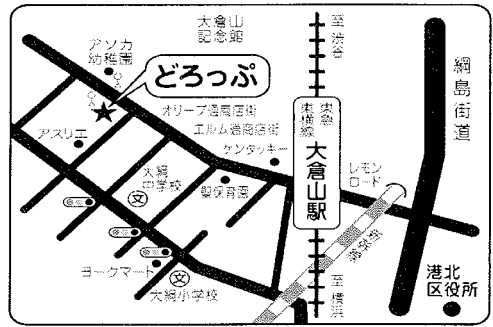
大倉山記念館

至渋谷

アソカ幼稚園

どろっぷ

綱島街道

オリーブ通商店街

エルム通商店街

東急東横線

アスリエ

ケンタッキー

大倉山駅

大綱中学校

文

レモンロード

聖保育園

環状線

ヨークマート

文

大綱小学校

至横浜

港北区役所